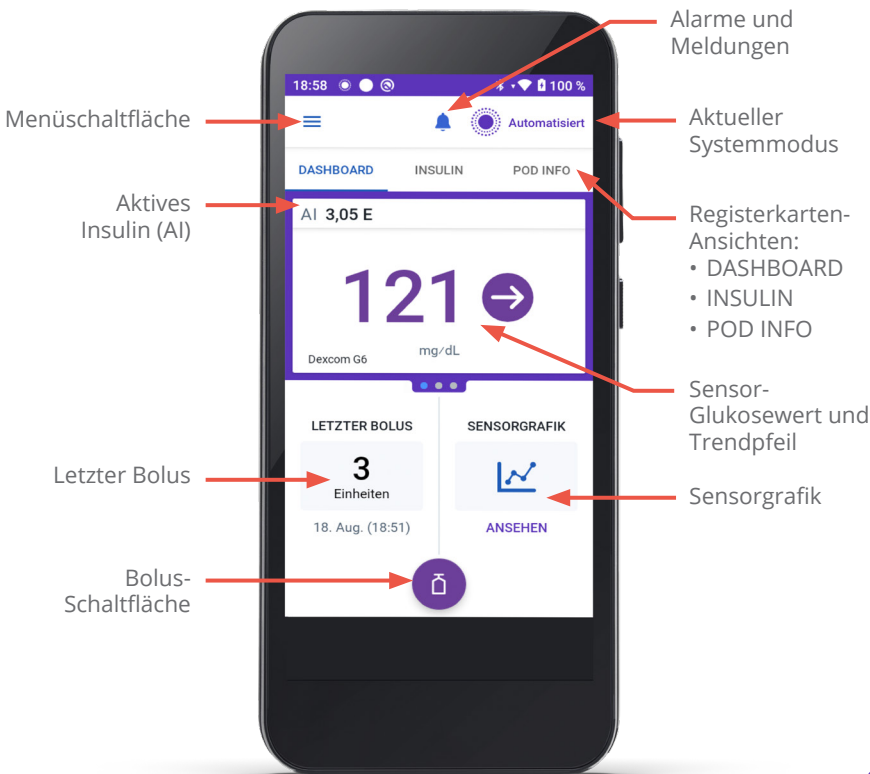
Alarme und Meldungen

18:58 100 %

Menüschaltfläche

Automatisiert

Aktueller Systemmodus

DASHBOARD INSULIN POD INFO

Aktives Insulin (AI)

AI 3,05 E

Registerkarten-Ansichten:
• DASHBOARD
• INSULIN
• POD INFO

121

mg/dL

Dexcom G6

Sensor-Glukosewert und Trendpfeil

LETZTER BOLUS

SENSORGRAFIK

Letzter Bolus

3
Einheiten

18. Aug. (18:51)

Sensorgrafik

ANSEHEN

Bolus-Schaltfläche